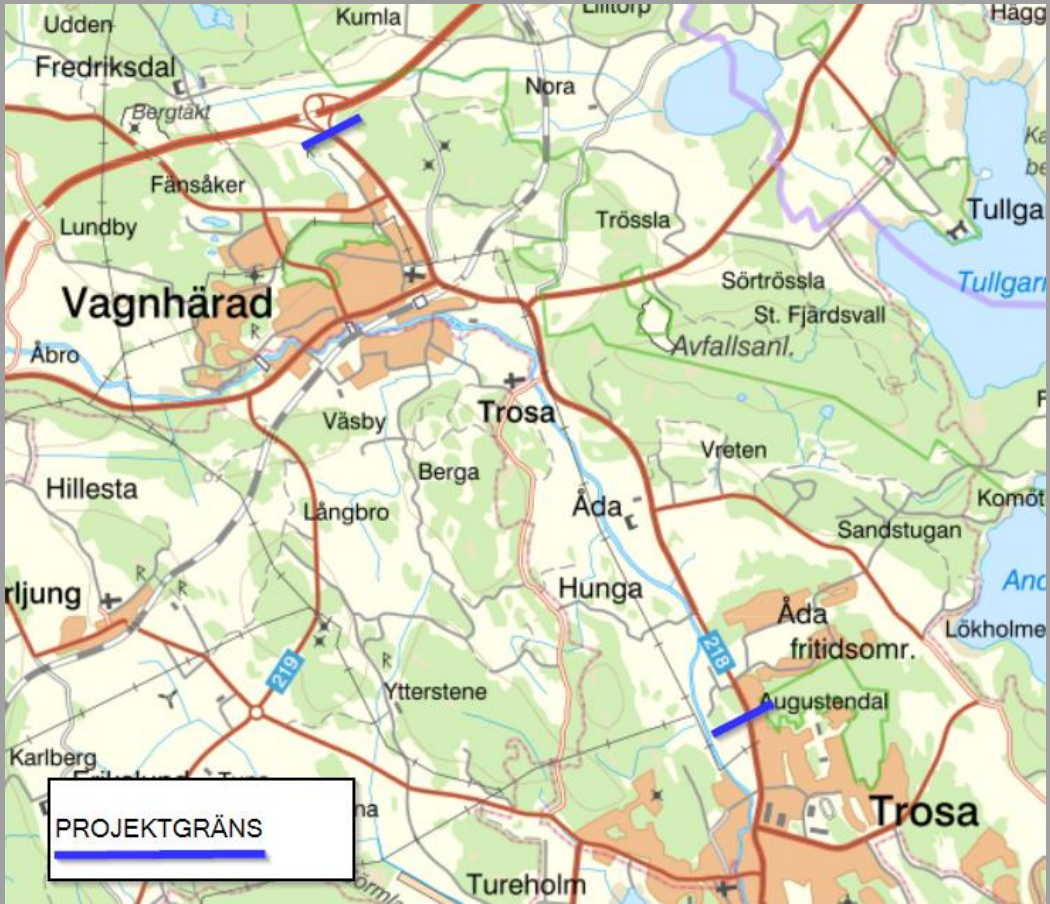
Udden
Kumla
Lilltorp
Hägg
Fredriksdal
Bergtäkt
Nora
Fänsåker
Lundby
Trössla
Tullga
Tullgarn
Vagnhärad
Sörtrössla
St. Fjärdsvall
Avfallsanl.
Åbro
Trosa
Väsby
Vreten
Berga
Hillesta
Långbro
Åda
Komot
Sandstugan
rljung
Hunga
And
Åda fritidsomr.
Lökholme
219
218
Ytterstene
Augustendal
Karlberg
Trosa
PROJEKTGRÄNS
Tureholm